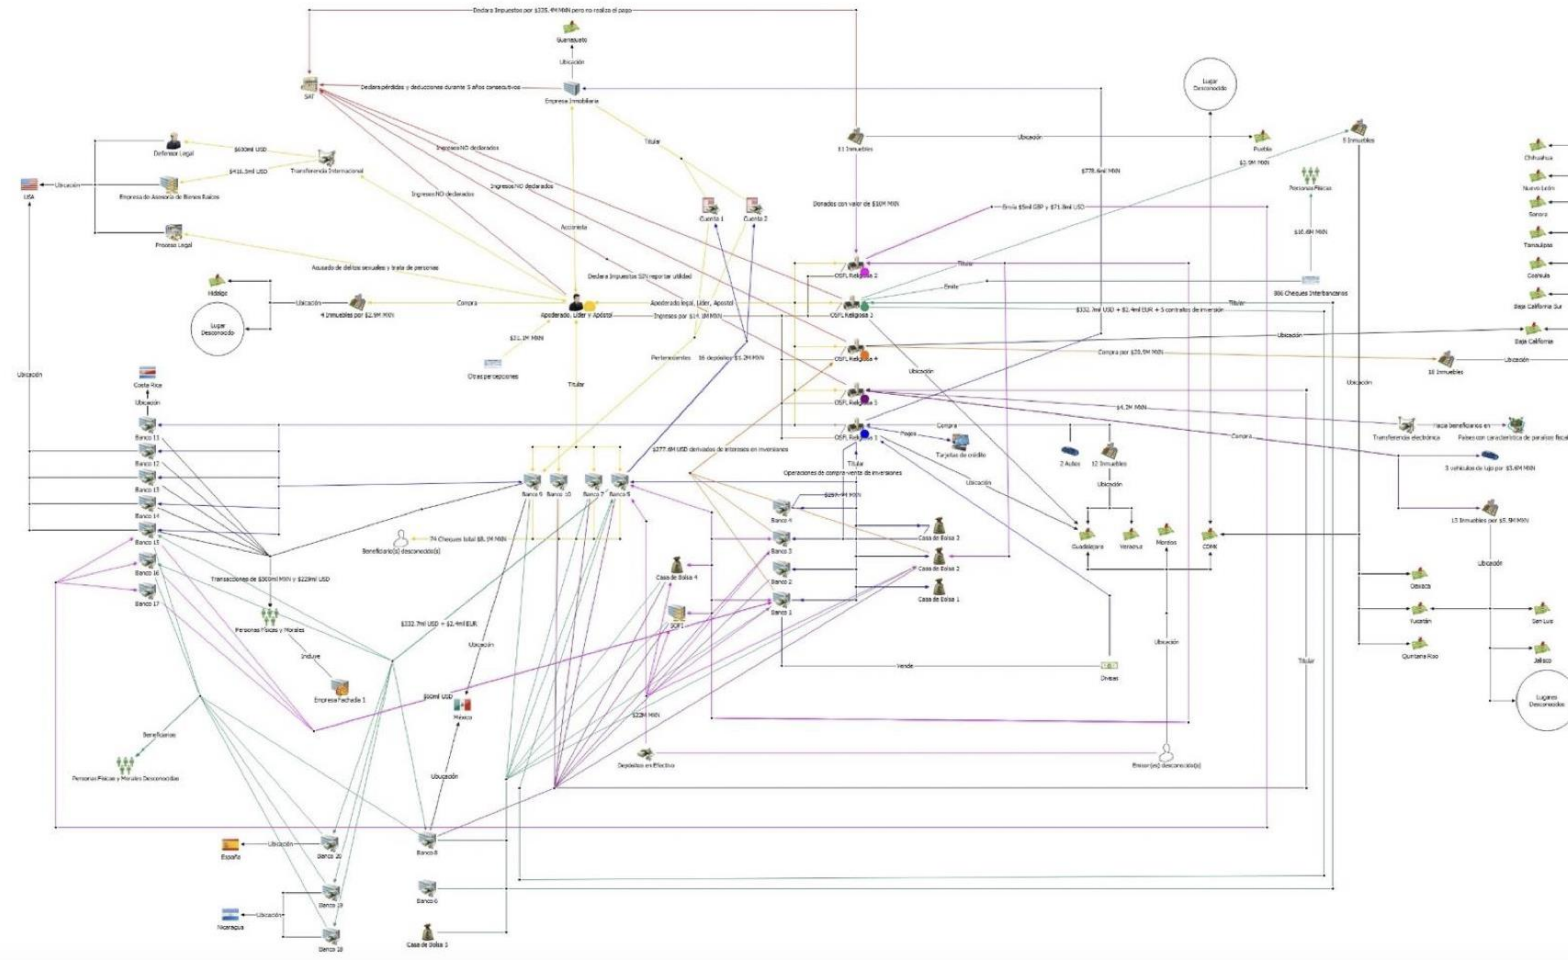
Declara Impuestos por $335.4M MXN pero no realizó el pago
Guanajuato
Ubicación
SAT
Declara pérdidas y deducciones durante 5 años consecutivos
Empresa Inmobiliaria
Lugar Desconocido
Defensor Legal
$630mil USD
$416.3mil USD
Transferencia Internacional
USA
Ubicación
Empresa de Asesoría de Bienes Raíces
Proceso Legal
Ingresos NO declarados
Ingresos NO declarados
Ingresos NO declarados
Titular
11 Inmuebles
Ubicación
Puebla
$1.9M MXN
5 Inmuebles
$778.4mil MXN
Personas Físicas
Cuenta 1
Cuenta 2
Accionista
Donados con valor de $10M MXN
Envía $5mil GBP y $71.8mil USD
$10.6M MXN
Chihuahua
Nuevo León
Sonora
Tamaulipas
Coahuila
Baja California Sur
Baja California
Acusado de delitos sexuales y trata de personas
Declara Impuestos SIN reportar utilidad
OSFL Religiosa 1
Titular
Emite
800 Cheques Interbancarios
Hidalgo
Ubicación
Compra
4 Inmuebles por $2.9M MXN
Apoderado legal, Líder y Apóstol
Apoderado legal, Líder, Apóstol
OSFL Religiosa 2
Ingresos por $14.1M MXN
$332.7mil USD + $1.4mil EUR + 5 contratos de inversión
Titular
Lugar Desconocido
$31.1M MXN
Ubicación
Otras percepciones
Pertenecientes
16 depósitos $1.2M MXN
OSFL Religiosa 4
Compra por $20.5M MXN
16 Inmuebles
Ubicación
Ubicación
Titular
Ubicación
OSFL Religiosa 3
Ubicación
Costa Rica
Ubicación
$4.2M MXN
Banco 11
Compra
Transferencia electrónica
Hacia beneficiarios en
Países con característica de paraísos fiscales
Banco 12
$277.8M USD derivados de intereses en inversiones
OSFL Religiosa 5
Pagos
Tarjetas de crédito
Compra
2 Autos
12 Inmuebles
5 vehículos de lujo por $3.6M MXN
Banco 13
Titular
Operaciones de compra-venta de inversiones
Ubicación
Banco 14
Banco 6
Banco 10
Banco 7
Banco 9
$257.4M MXN
Ubicación
13 Inmuebles por $5.9M MXN
Banco 15
Banco 4
74 Cheques total $8.1M MXN
Beneficiario(s) desconocido(s)
Casa de Bolsa 3
Banco 3
Guadalajara
Veracruz
Morelos
CDMX
Ubicación
Banco 16
Transacciones de $300mil MXN y $229mil USD
Casa de Bolsa 2
Banco 17
Casa de Bolsa 4
Banco 2
Oaxaca
Casa de Bolsa 1
Personas Físicas y Morales
SOFI
Banco 1
Yucatán
San Luis
$332.7mil USD + $2.4mil EUR
Ubicación
Incluye
Quintana Roo
Vende
Divisas
Ubicación
Jalisco
Empresa Fachada 1
Titular
$60mil USD
México
$22M MXN
Lugares Desconocidos
Beneficiarios
Personas Físicas y Morales Desconocidas
Depósitos en Efectivo
Emisor(es) desconocido(s)
Ubicación
España
Ubicación
Banco 20
Banco 8
Banco 19
Banco 6
Nicaragua
Ubicación
Banco 18
Casa de Bolsa 1